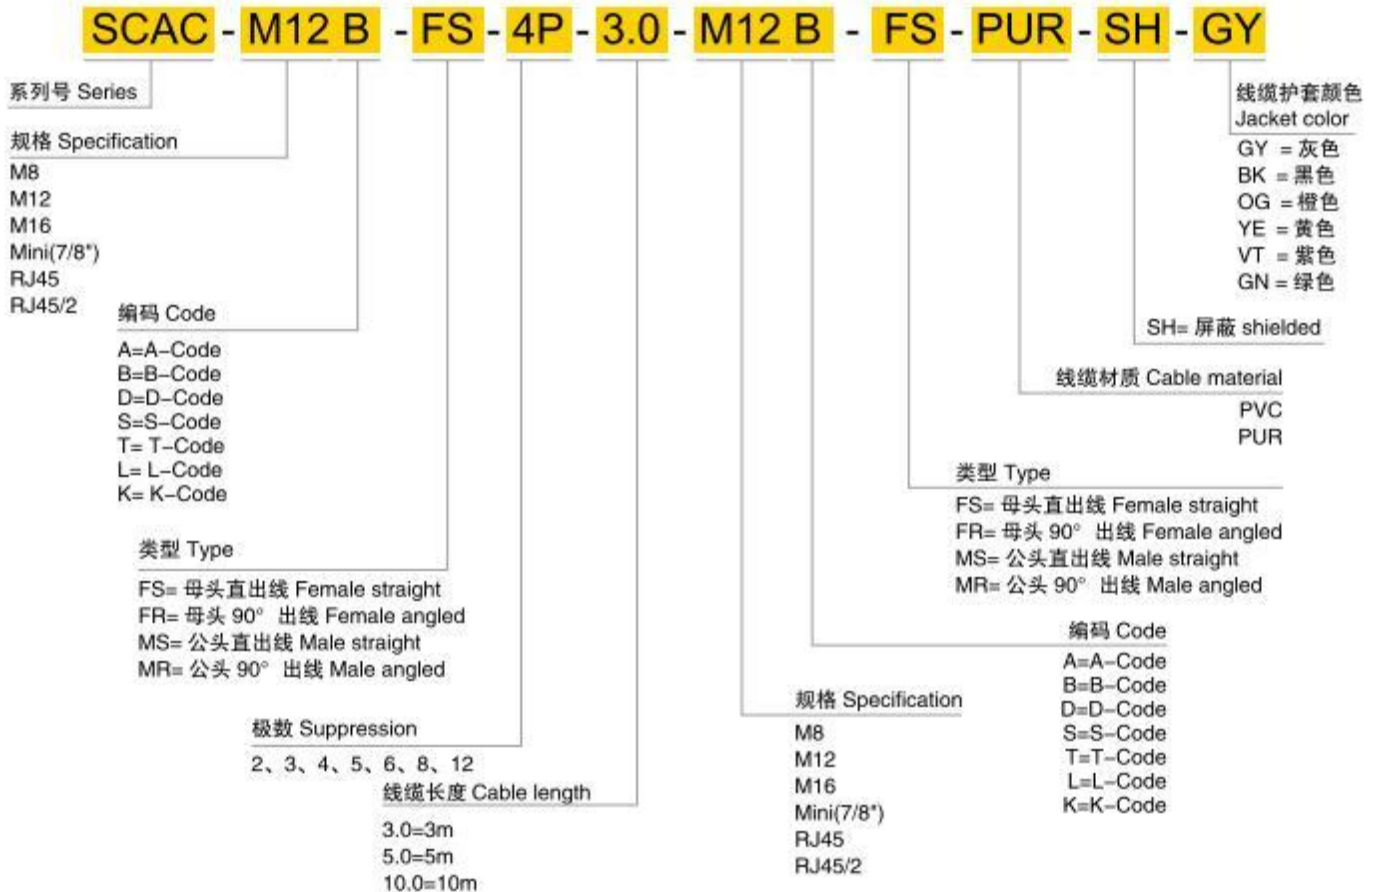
SCAC - M12 B - FS - 4P - 3.0 - M12 B - FS - PUR - SH - GY

系列号 Series

规格 Specification
M8
M12
M16
Mini(7/8")
RJ45
RJ45/2

编码 Code
A=A-Code
B=B-Code
D=D-Code
S=S-Code
T= T-Code
L= L-Code
K= K-Code

类型 Type
FS= 母头直出线 Female straight
FR= 母头 90° 出线 Female angled
MS= 公头直出线 Male straight
MR= 公头 90° 出线 Male angled

极数 Suppression
2、3、4、5、6、8、12

线缆长度 Cable length
3.0=3m
5.0=5m
10.0=10m

规格 Specification
M8
M12
M16
Mini(7/8")
RJ45
RJ45/2

编码 Code
A=A-Code
B=B-Code
D=D-Code
S=S-Code
T=T-Code
L=L-Code
K=K-Code

类型 Type
FS= 母头直出线 Female straight
FR= 母头 90° 出线 Female angled
MS= 公头直出线 Male straight
MR= 公头 90° 出线 Male angled

线缆材质 Cable material
PVC
PUR

SH= 屏蔽 shielded

线缆护套颜色
Jacket color
GY = 灰色
BK = 黑色
OG = 橙色
YE = 黄色
VT = 紫色
GN = 绿色